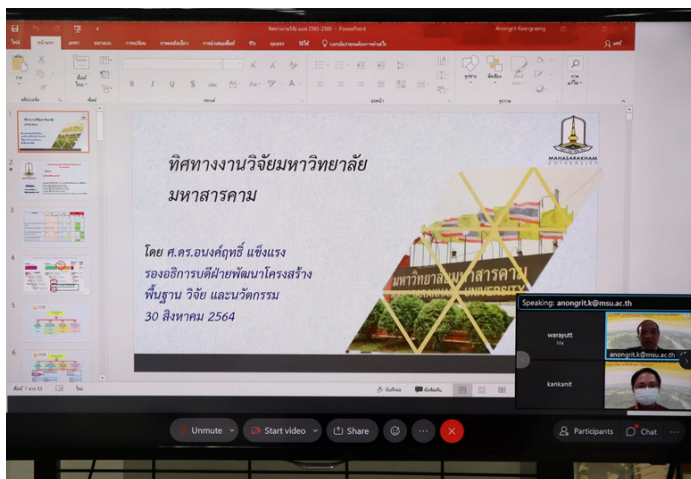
ทิศทางงานวิจัยมหาวิทยาลัย
มหาสารคาม

โดย ศ.ดร.อนงค์ฤทธิ์ แข็งแรง
รองอธิการบดีฝ่ายพัฒนาโครงสร้างพื้นฐาน วิจัย และนวัตกรรม
30 สิงหาคม 2564

MAHASARAKHAM UNIVERSITY

มหาวิทยาลัยมหาสารคาม

Speaking: anongrit.k@msu.ac.th

warayutt

anongrit.k@msu.ac.th

kankanit

Unmute

Start video

Share

Participants

Chat

Anongrit Kangrang

PowerPoint

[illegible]